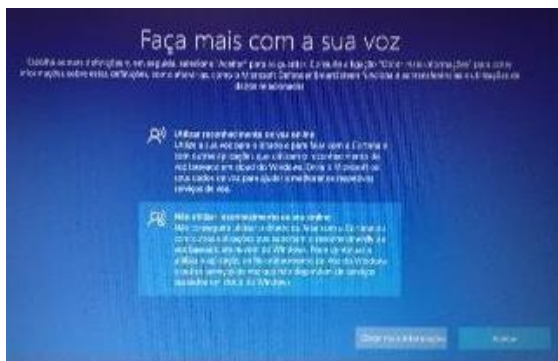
Faça mais com a sua voz

Escolha as suas definições e, em seguida, selecione "Aceitar" para as guardar. Consulte a ligação "Obter mais informações" para obter informações sobre estas definições, como alterá-las, como a Microsoft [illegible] e Smartscreen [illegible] e a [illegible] de dados relacionados.

Utilizar reconhecimento de voz online
Utilize a sua voz para o ditado e para falar com a Cortana e com outras aplicações que utilizam o reconhecimento de voz baseado em cloud do Windows. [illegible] a Microsoft a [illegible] dados de voz para ajudar a melhorar os respetivos serviços de voz.

Não utilizar reconhecimento de voz online
Não conseguirá utilizar o ditado ou falar com a Cortana ou com outras aplicações que suportam o reconhecimento de voz baseado em cloud do Windows. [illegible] a utilizar a aplicação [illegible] reconhecimento de voz do Windows e outros serviços de voz que não dependem de serviços baseados em cloud do Windows.

Obter mais informações

Aceitar